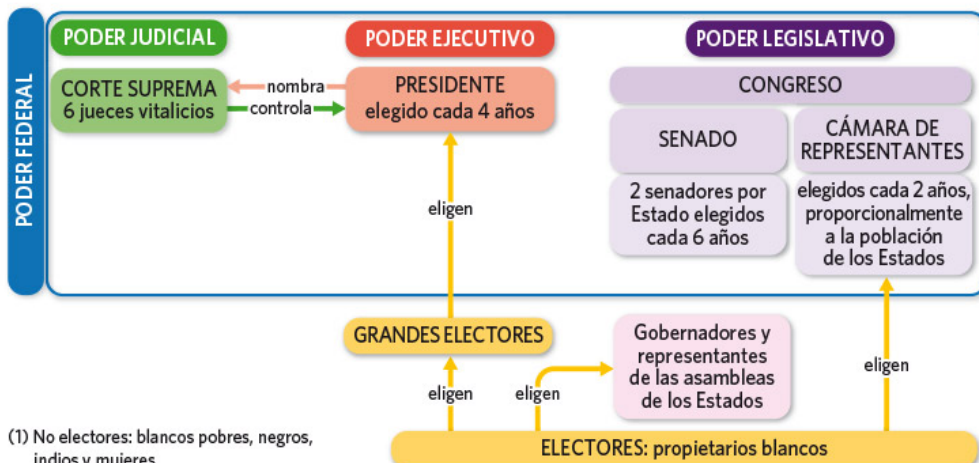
PODER FEDERAL

PODER JUDICIAL

CORTE SUPREMA
6 jueces vitalicios

nombra

controla

PODER EJECUTIVO

PRESIDENTE
elegido cada 4 años

PODER LEGISLATIVO

CONGRESO

SENADO

2 senadores por Estado elegidos cada 6 años

CÁMARA DE REPRESENTANTES

elegidos cada 2 años, proporcionalmente a la población de los Estados

eligen

GRANDES ELECTORES

Gobernadores y representantes de las asambleas de los Estados

eligen

eligen

eligen

(1) No electores: blancos pobres, negros, indios y mujeres

ELECTORES: propietarios blancos